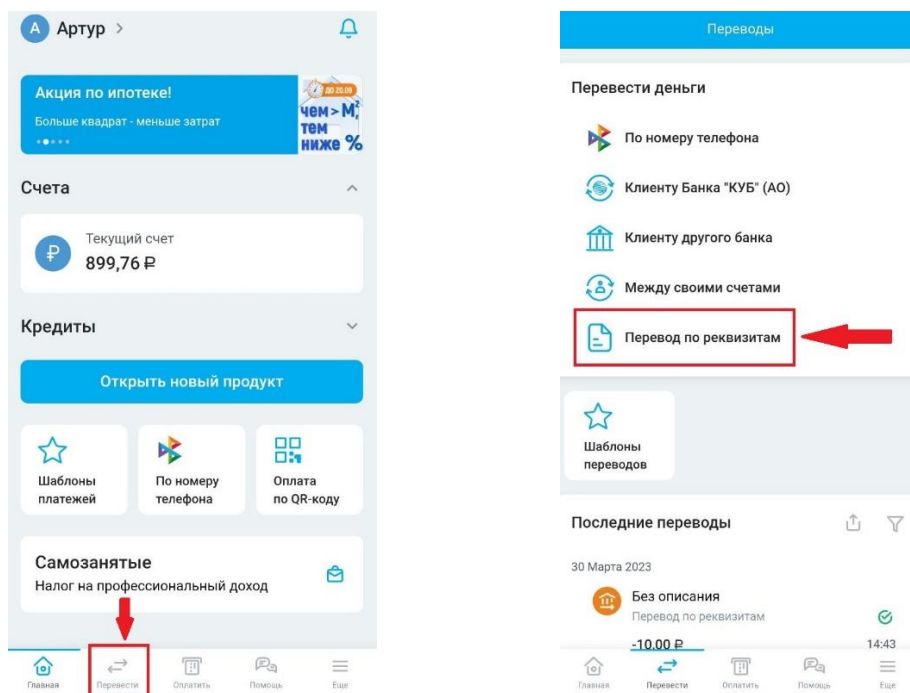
A Артур >

Акция по ипотеке!
Больше квадрат - меньше затрат

до 25.09
чем > $М^2$
тем
ниже %

Счета

Текущий счет
899,76 ₽

Кредиты

Открыть новый продукт

Шаблоны платежей

По номеру телефона

Оплата по QR-коду

Самозанятые
Налог на профессиональный доход

Главная
Перевести
Оплатить
Помощь
Еще

Переводы

Перевести деньги

По номеру телефона

Клиенту Банка "КУБ" (АО)

Клиенту другого банка

Между своими счетами

Перевод по реквизитам

Шаблоны переводов

Последние переводы

30 Марта 2023

Без описания
Перевод по реквизитам
-10,00 ₽
14:43

Главная
Перевести
Оплатить
Помощь
Еще